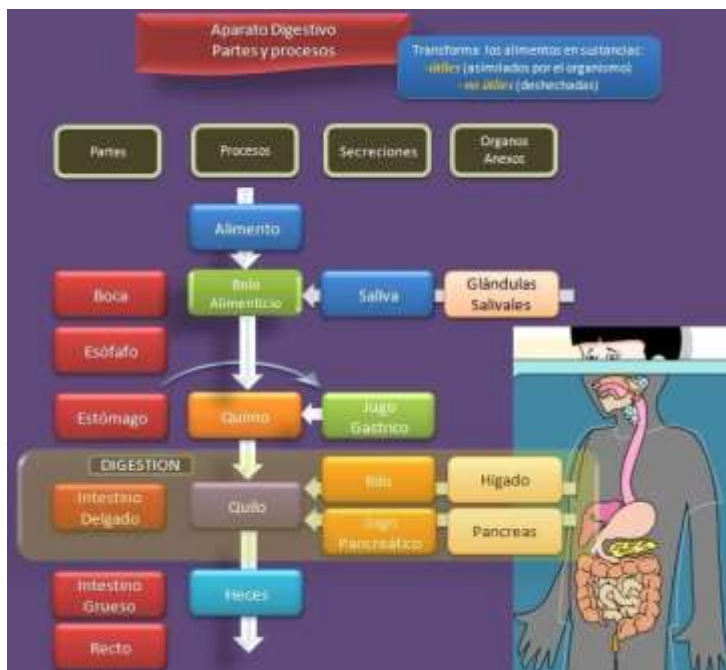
Aparato Digestivo
Partes y procesos

Transforma los alimentos en sustancias:
-útiles (asimilados por el organismo)
- no útiles (desechadas)

Partes

Procesos

Secreciones

Organos Anexos

Alimento

Bolo Alimenticio

Saliva

Glándulas Salivales

Boca

Esófafo

Estómago

Quimo

Jugo Gastrico

DIGESTION

Intestino Delgado

Quilo

Bilis

Higado

Jugo Pancreático

Pancreas

Intestino Grueso

Heces

Recto